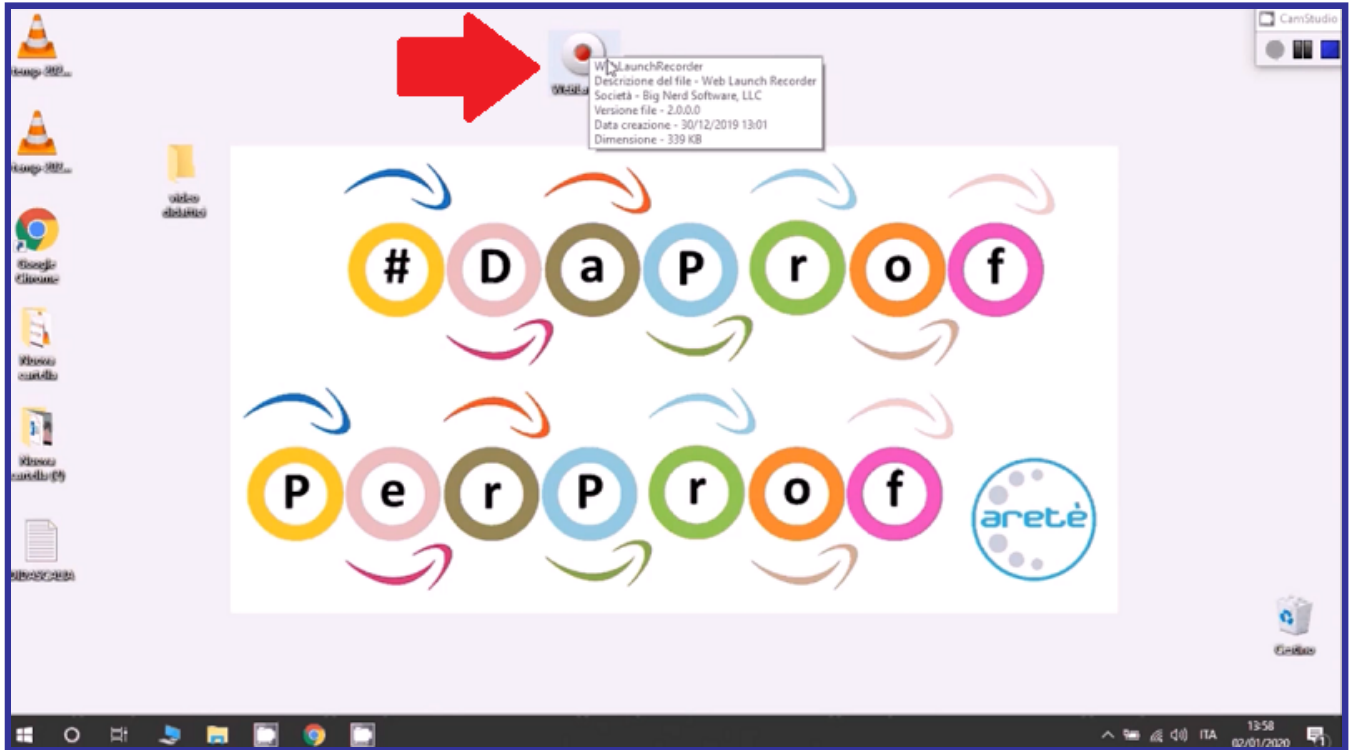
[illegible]

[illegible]

video didattici

Google Chrome

Nuova cartella

Nuova cartella (2)

DIDASCALIA

WebLa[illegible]

WebLaunchRecorder
Descrizione del file - Web Launch Recorder
Società - Big Nerd Software, LLC
Versione file - 2.0.0.0
Data creazione - 30/12/2019 13:01
Dimensione - 339 KB

CamStudio

# D a P r o f

P e r P r o f

aretè

Cestino

ITA 13:58 02/01/2020